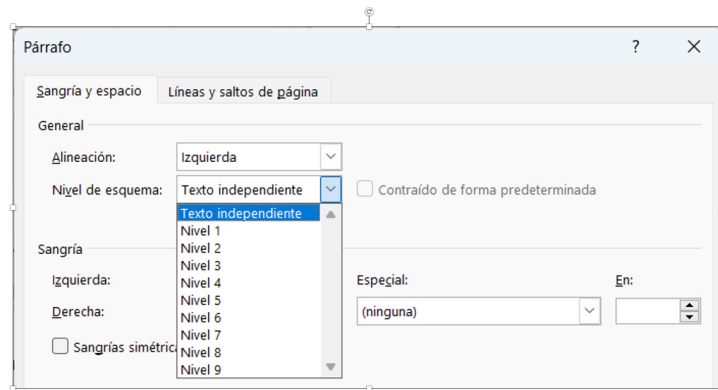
Párrafo
?
✕
Sangría y espacio
Líneas y saltos de página
General
Alineación:
Izquierda
Nivel de esquema:
Texto independiente
Contraído de forma predeterminada
Texto independiente
Nivel 1
Nivel 2
Nivel 3
Nivel 4
Nivel 5
Nivel 6
Nivel 7
Nivel 8
Nivel 9
Sangría
Izquierda:
Derecha:
Sangrías simétrica
Especial:
(ninguna)
En: